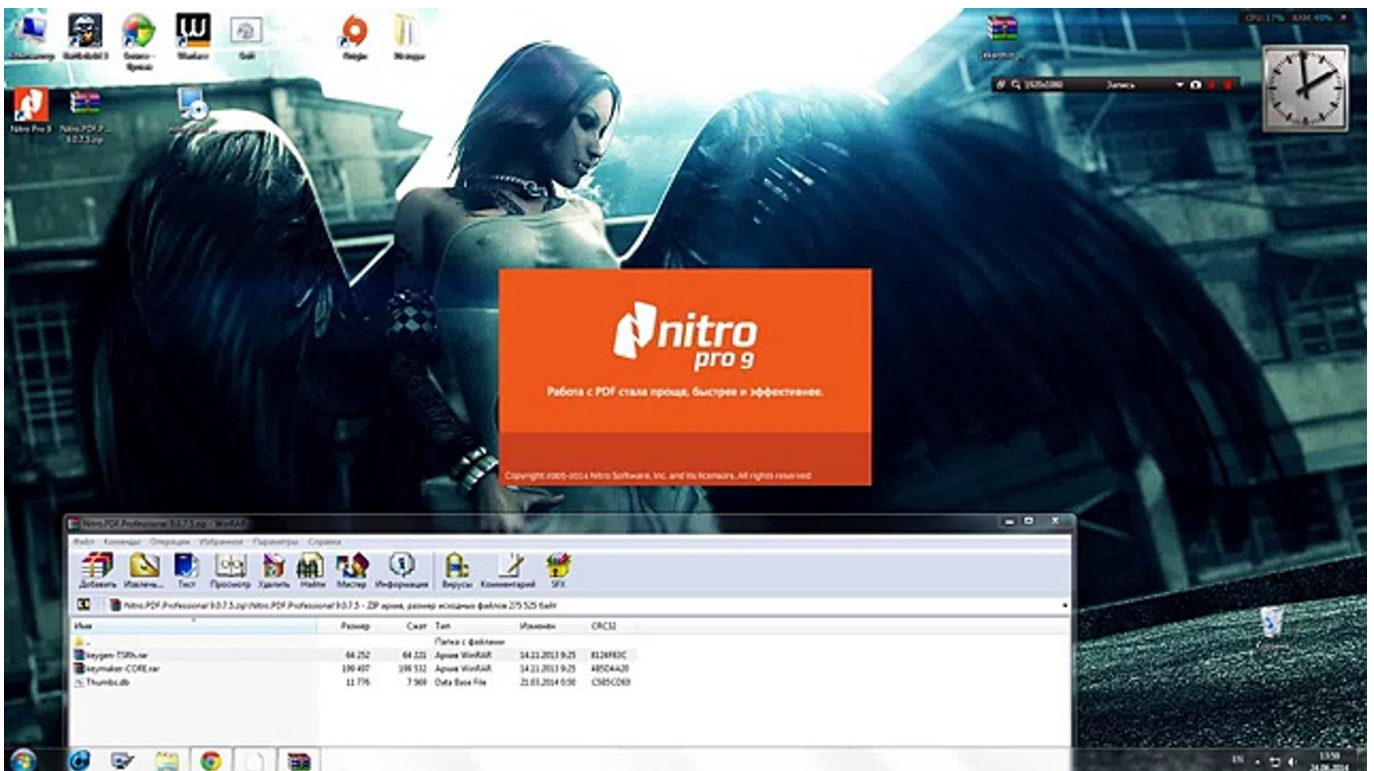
Администратор
Battlefield 3
Google Chrome
Wlaken
Игры
Nitro Pro 9
Nitro.PDF.Professional 9.0.7.5.zip
CPU 17% RAM 49%
1920x1080
Запись

nitro
pro 9
Работа с PDF стала проще, быстрее и эффективнее.
Copyright 2005-2014 Nitro Software, Inc. and its licensors. All rights reserved

Nitro.PDF.Professional 9.0.7.5.zip - WinRAR
Файл Команды Операции Избранное Параметры Справка
Добавить Извлечь... Тест Просмотр Удалить Найти Мастер Информация Вирусы Комментарий SFX
Nitro.PDF.Professional 9.0.7.5.zip\Nitro.PDF.Professional 9.0.7.5 - ZIP архив, размер исходных файлов 275 525 байт

| Имя | Размер | Сжат | Тип | Изменен | CRC32 |
|---|---|---|---|---|---|
| .. | | | Папка с файлами | | |
| keygen-TSRh.rar | 64 252 | 64 221 | Архив WinRAR | 14.11.2013 9:25 | 8126F83C |
| keymaker-CORE.rar | 199 497 | 198 532 | Архив WinRAR | 14.11.2013 9:25 | 4B5D4A20 |
| Thumbs.db | 11 776 | 7 569 | Data Base File | 21.03.2014 0:50 | C585C0E0 |

Корзина
EN
13:58
24.06.2014